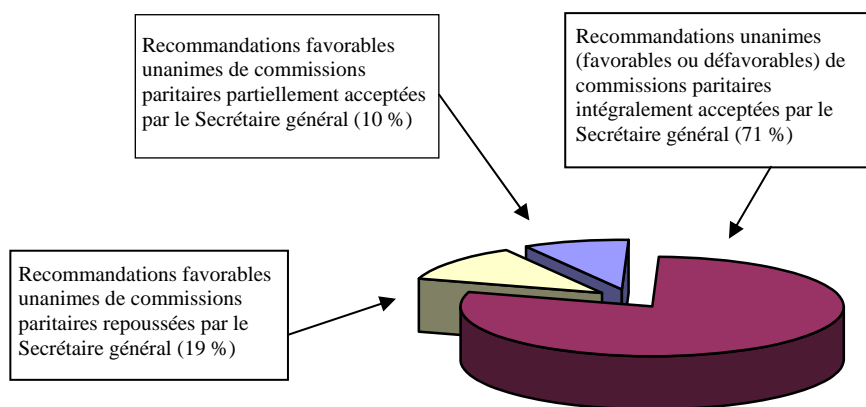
Recommandations favorables unanimes de commissions paritaires partiellement acceptées par le Secrétaire général (10 %)

Recommandations unanimes (favorables ou défavorables) de commissions paritaires intégralement acceptées par le Secrétaire général (71 %)

Recommandations favorables unanimes de commissions paritaires repoussées par le Secrétaire général (19 %)